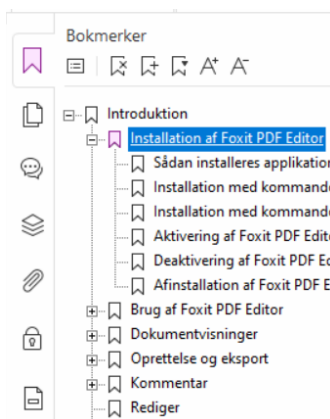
Bokmerker

Introduktion

Installation af Foxit PDF Editor

Sådan installeres applikation

Installation med kommando

Installation med kommando

Aktivering af Foxit PDF Edito

Deaktivering af Foxit PDF E

Afinstallation af Foxit PDF E

Brug af Foxit PDF Editor

Dokumentvisninger

Oprettelse og eksport

Kommentar

Rediger